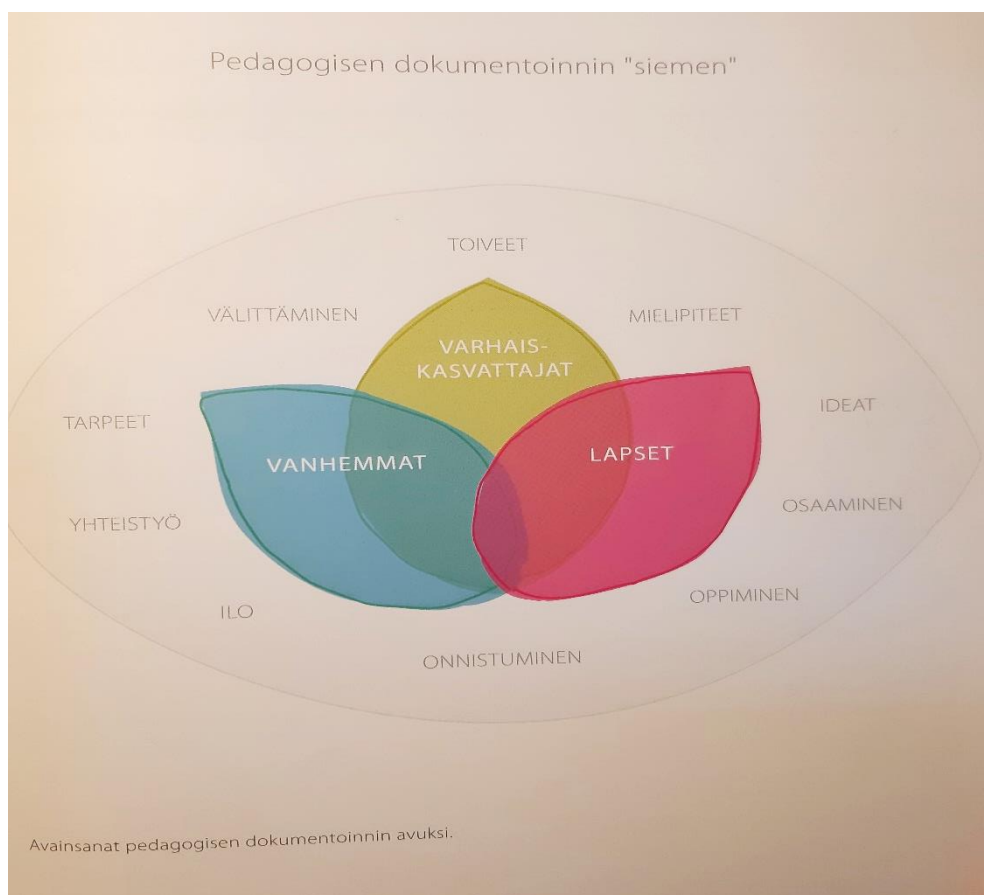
Pedagogisen dokumentoinnin "siemen"

TOIVEET

VÄLITTÄMINEN

MIELIPITEET

VARHAISKASVATTAJAT

TARPEET

IDEAT

VANHEMMAT

LAPSET

YHTEISTYÖ

OSAAMINEN

ILO

OPPIMINEN

ONNISTUMINEN

Avainsanat pedagogisen dokumentoinnin avuksi.